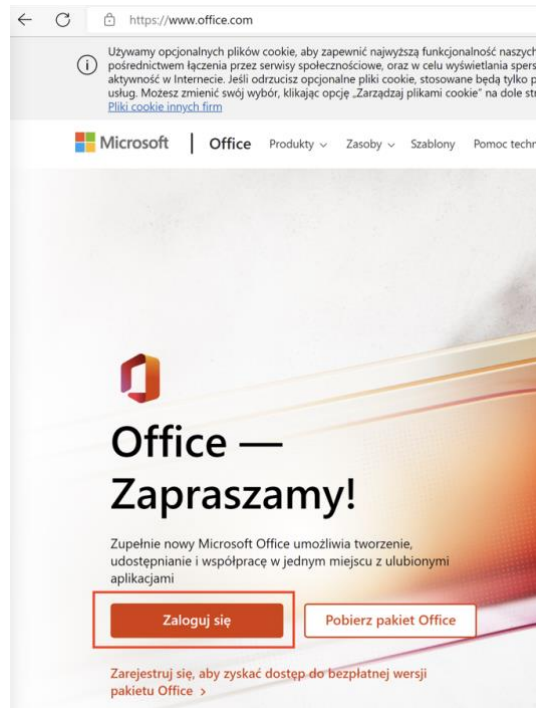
https://www.office.com

Używamy opcjonalnych plików cookie, aby zapewnić najwyższą funkcjonalność naszych pośrednictwem łączenia przez serwisy społecznościowe, oraz w celu wyświetlania spers aktywność w Internecie. Jeśli odrzucisz opcjonalne pliki cookie, stosowane będą tylko p usług. Możesz zmienić swój wybór, klikając opcję „Zarządzaj plikami cookie" na dole str
Pliki cookie innych firm

Microsoft | Office Produkty Zasoby Szablony Pomoc techn

Office — Zapraszamy!

Zupełnie nowy Microsoft Office umożliwia tworzenie, udostępnianie i współpracę w jednym miejscu z ulubionymi aplikacjami

Zaloguj się

Pobierz pakiet Office

Zarejestruj się, aby zyskać dostęp do bezpłatnej wersji pakietu Office >